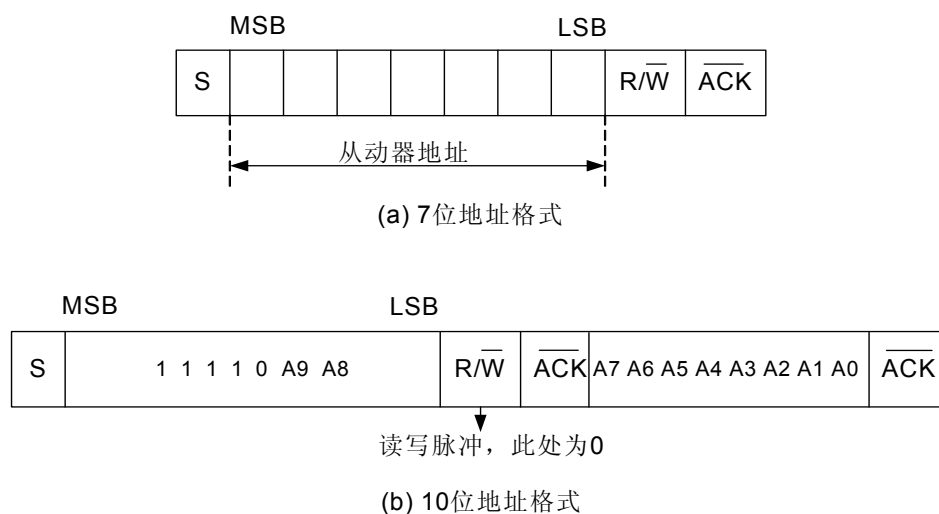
MSB LSB

| S | | | | | | | | $R/\overline{W}$ | $\overline{ACK}$ |
|---|---|---|---|---|---|---|---|---|---|

从动器地址

(a) 7位地址格式

MSB LSB

| S | 1 1 1 1 0 A9 A8 | $R/\overline{W}$ | $\overline{ACK}$ | A7 A6 A5 A4 A3 A2 A1 A0 | $\overline{ACK}$ |
|---|---|---|---|---|---|

读写脉冲，此处为0

(b) 10位地址格式